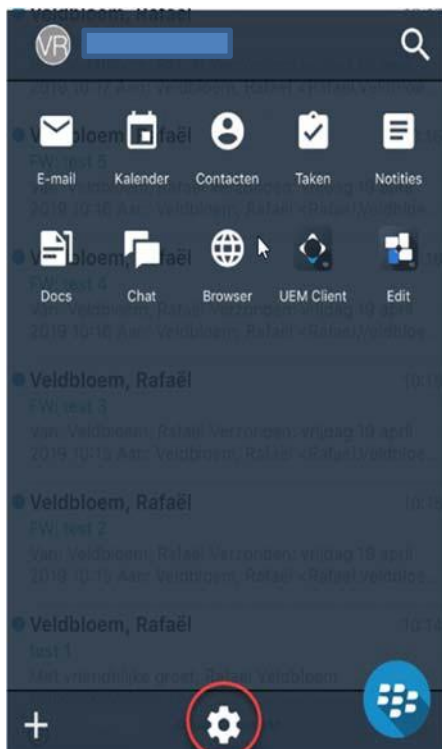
VR

E-mail
Kalender
Contacten
Taken
Notities

Docs
Chat
Browser
UEM Client
Edit

Veldbloem, Rafaël
FW: test 3
Van: Veldbloem, Rafaël Verzonden: vrijdag 19 april 2019 10:13 Aan: Veldbloem, Rafaël <Rafael.Veldbloe

Veldbloem, Rafaël
FW: test 2
Van: Veldbloem, Rafaël Verzonden: vrijdag 19 april 2019 10:13 Aan: Veldbloem, Rafaël <Rafael.Veldbloe

Veldbloem, Rafaël
test 1
Met vriendelijke groet, Rafaël Veldbloem